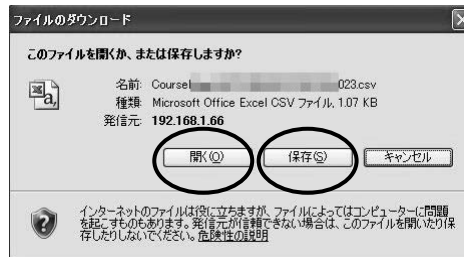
ファイルのダウンロード

このファイルを開くか、または保存しますか?

名前: Coursel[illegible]023.csv
種類: Microsoft Office Excel CSV ファイル, 1.07 KB
発信元: 192.168.1.66

開く(O) 保存(S) キャンセル

インターネットのファイルは役に立ちますが、ファイルによってはコンピューターに問題を起こすものもあります。発信元が信頼できない場合は、このファイルを開いたり保存したりしないでください。危険性の説明